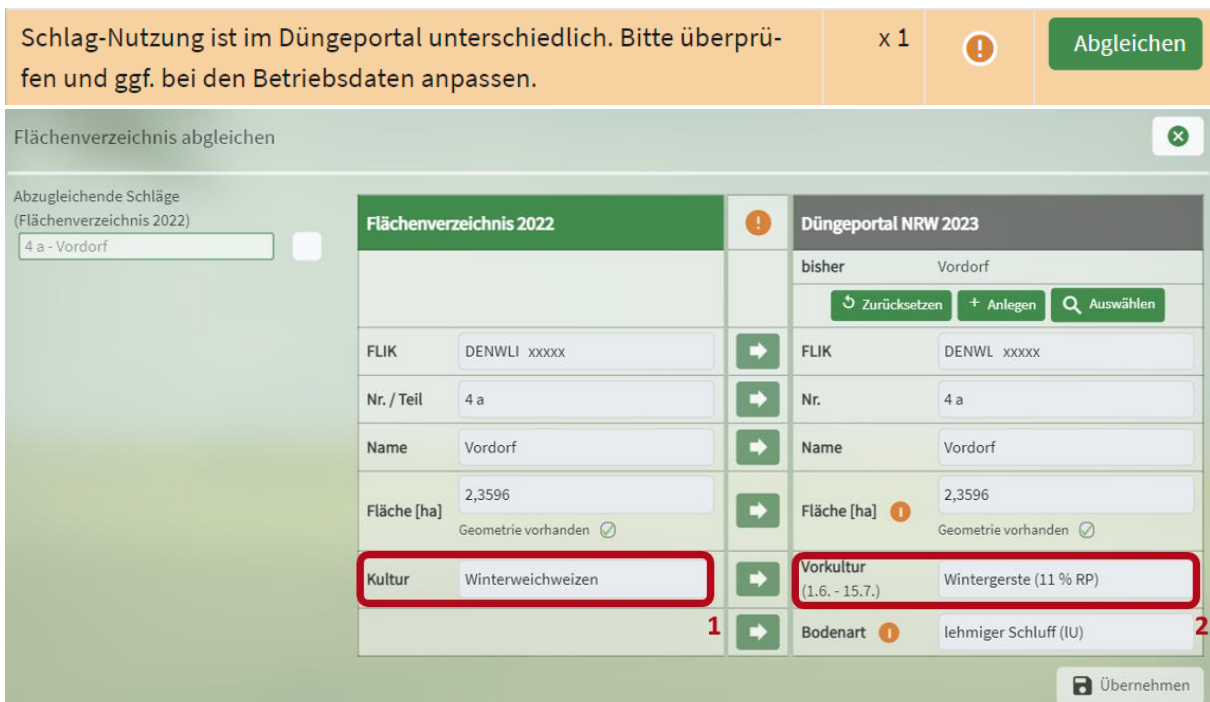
Schlag-Nutzung ist im Düngeportal unterschiedlich. Bitte überprüfen und ggf. bei den Betriebsdaten anpassen.

x 1

Abgleichen

Flächenverzeichnis abgleichen

Abzugleichende Schläge (Flächenverzeichnis 2022)

4 a - Vordorf

| Flächenverzeichnis 2022 | | | Düngeportal NRW 2023 | |
|---|---|---|---|---|
| | | | bisher | Vordorf |
| | | | Zurücksetzen + Anlegen Auswählen | |
| FLIK | DENWLI xxxxx | | FLIK | DENWL xxxxx |
| Nr. / Teil | 4 a | | Nr. | 4 a |
| Name | Vordorf | | Name | Vordorf |
| Fläche [ha] | 2,3596 Geometrie vorhanden | | Fläche [ha] | 2,3596 Geometrie vorhanden |
| Kultur | Winterweichweizen | | Vorkultur (1.6. - 15.7.) | Wintergerste (11 % RP) |
| | 1 | | Bodenart | lehmiger Schluff (lU) 2 |

Übernehmen